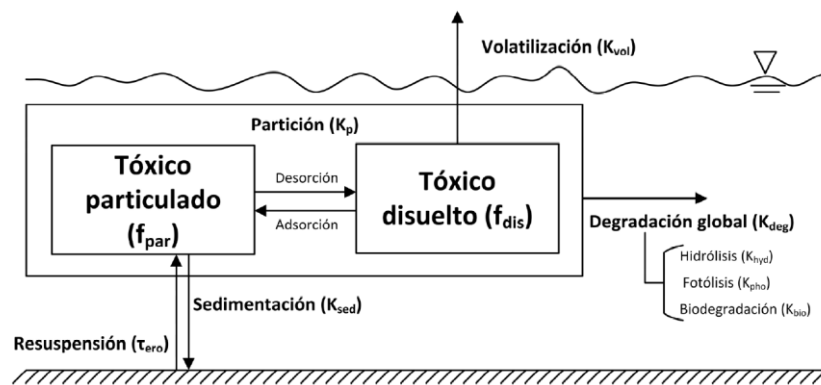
Volatilización ($K_{vol}$)

Partición ($K_p$)

Tóxico particulado ($f_{par}$)

Desorción

Adsorción

Tóxico disuelto ($f_{dis}$)

Degradación global ($K_{deg}$)

Hidrólisis ($K_{hyd}$)

Fotólisis ($K_{pho}$)

Biodegradación ($K_{bio}$)

Sedimentación ($K_{sed}$)

Resuspensión ($\tau_{ero}$)